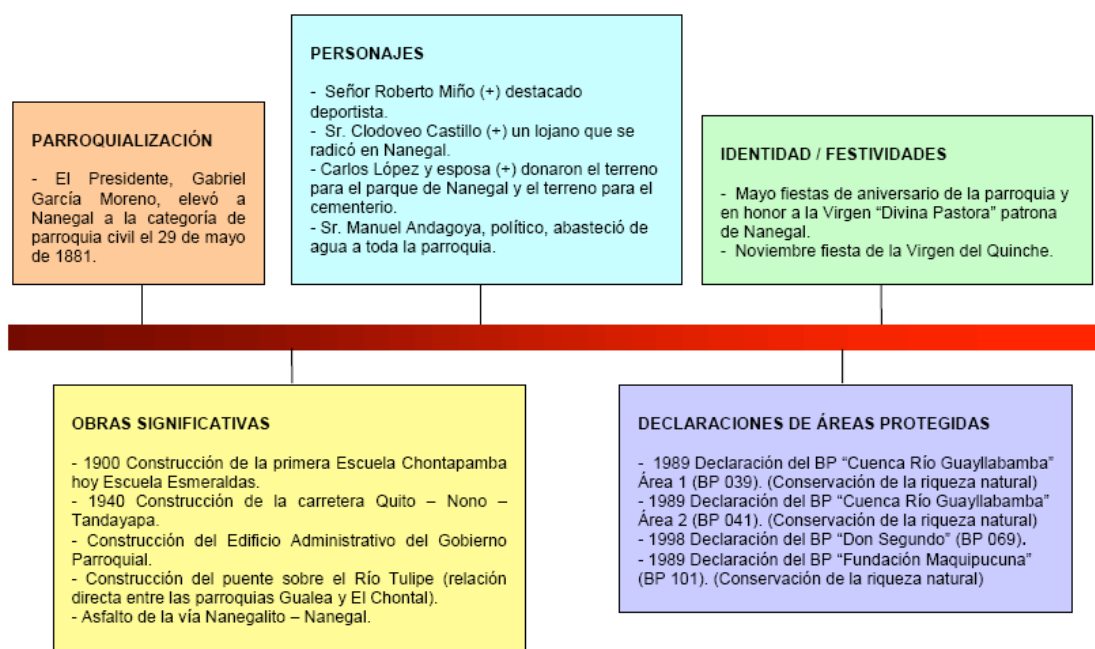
PARROQUIALIZACIÓN

- El Presidente, Gabriel García Moreno, elevó a Nanegal a la categoría de parroquia civil el 29 de mayo de 1881.

PERSONAJES

- Señor Roberto Miño (+) destacado deportista.
- Sr. Clodoveo Castillo (+) un lojano que se radicó en Nanegal.
- Carlos López y esposa (+) donaron el terreno para el parque de Nanegal y el terreno para el cementerio.
- Sr. Manuel Andagoya, político, abasteció de agua a toda la parroquia.

IDENTIDAD / FESTIVIDADES

- Mayo fiestas de aniversario de la parroquia y en honor a la Virgen "Divina Pastora" patrona de Nanegal.
- Noviembre fiesta de la Virgen del Quinche.

OBRAS SIGNIFICATIVAS

- 1900 Construcción de la primera Escuela Chontapamba hoy Escuela Esmeraldas.
- 1940 Construcción de la carretera Quito – Nono – Tandayapa.
- Construcción del Edificio Administrativo del Gobierno Parroquial.
- Construcción del puente sobre el Río Tulipe (relación directa entre las parroquias Gualea y El Chontal).
- Asfalto de la vía Nanegalito – Nanegal.

DECLARACIONES DE ÁREAS PROTEGIDAS

- 1989 Declaración del BP "Cuenca Río Guayllabamba" Área 1 (BP 039). (Conservación de la riqueza natural)
- 1989 Declaración del BP "Cuenca Río Guayllabamba" Área 2 (BP 041). (Conservación de la riqueza natural)
- 1998 Declaración del BP "Don Segundo" (BP 069).
- 1989 Declaración del BP "Fundación Maquipucuna" (BP 101). (Conservación de la riqueza natural)